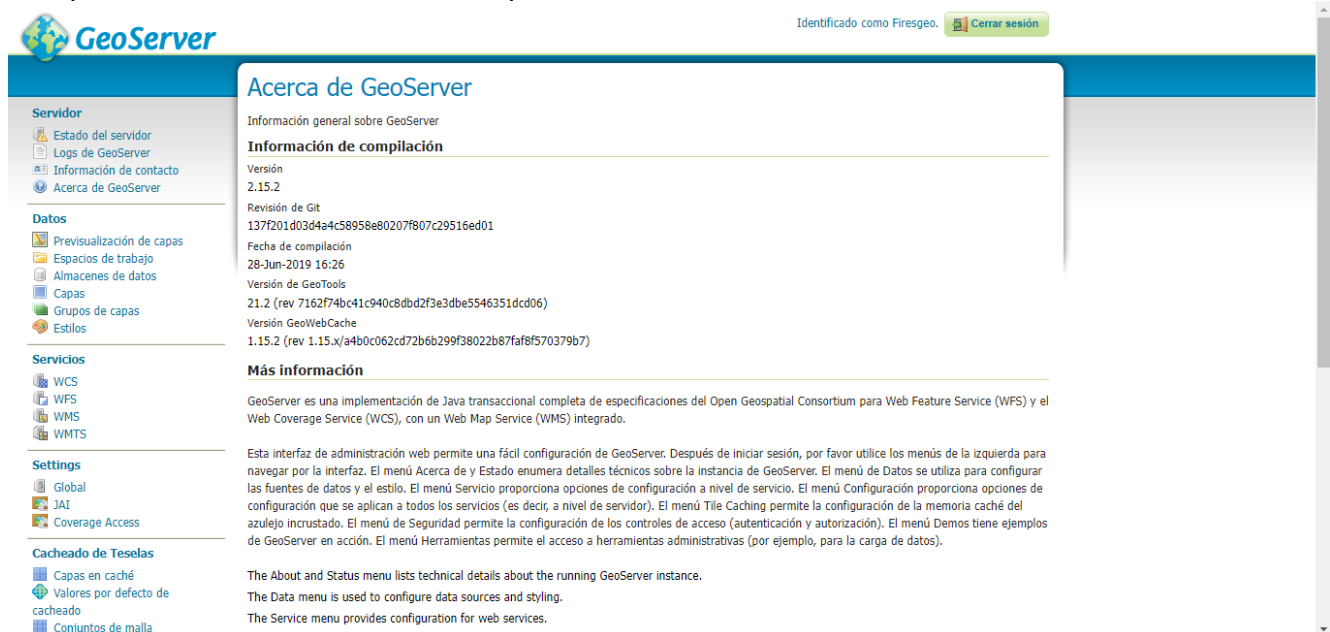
GeoServer

Identificado como Firesgeo. Cerrar sesión

Servidor
Estado del servidor
Logs de GeoServer
Información de contacto
Acerca de GeoServer

Datos
Previsualización de capas
Espacios de trabajo
Almacenes de datos
Capas
Grupos de capas
Estilos

Servicios
WCS
WFS
WMS
WMTS

Settings
Global
JAI
Coverage Access

Cacheado de Teselas
Capas en caché
Valores por defecto de cacheado
Conjuntos de malla

Acerca de GeoServer

Información general sobre GeoServer

Información de compilación

Versión
2.15.2
Revisión de Git
137f201d03d4a4c58958e80207f807c29516ed01
Fecha de compilación
28-Jun-2019 16:26
Versión de GeoTools
21.2 (rev 7162f74bc41c940c8dbd2f3e3dbe5546351dcd06)
Versión GeoWebCache
1.15.2 (rev 1.15.x/a4b0c062cd72b6b299f38022b87faf8f570379b7)

Más información

GeoServer es una implementación de Java transaccional completa de especificaciones del Open Geospatial Consortium para Web Feature Service (WFS) y el Web Coverage Service (WCS), con un Web Map Service (WMS) integrado.

Esta interfaz de administración web permite una fácil configuración de GeoServer. Después de iniciar sesión, por favor utilice los menús de la izquierda para navegar por la interfaz. El menú Acerca de y Estado enumera detalles técnicos sobre la instancia de GeoServer. El menú de Datos se utiliza para configurar las fuentes de datos y el estilo. El menú Servicio proporciona opciones de configuración a nivel de servicio. El menú Configuración proporciona opciones de configuración que se aplican a todos los servicios (es decir, a nivel de servidor). El menú Tile Caching permite la configuración de la memoria caché del azulejo incrustado. El menú de Seguridad permite la configuración de los controles de acceso (autenticación y autorización). El menú Demos tiene ejemplos de GeoServer en acción. El menú Herramientas permite el acceso a herramientas administrativas (por ejemplo, para la carga de datos).

The About and Status menu lists technical details about the running GeoServer instance.
The Data menu is used to configure data sources and styling.
The Service menu provides configuration for web services.